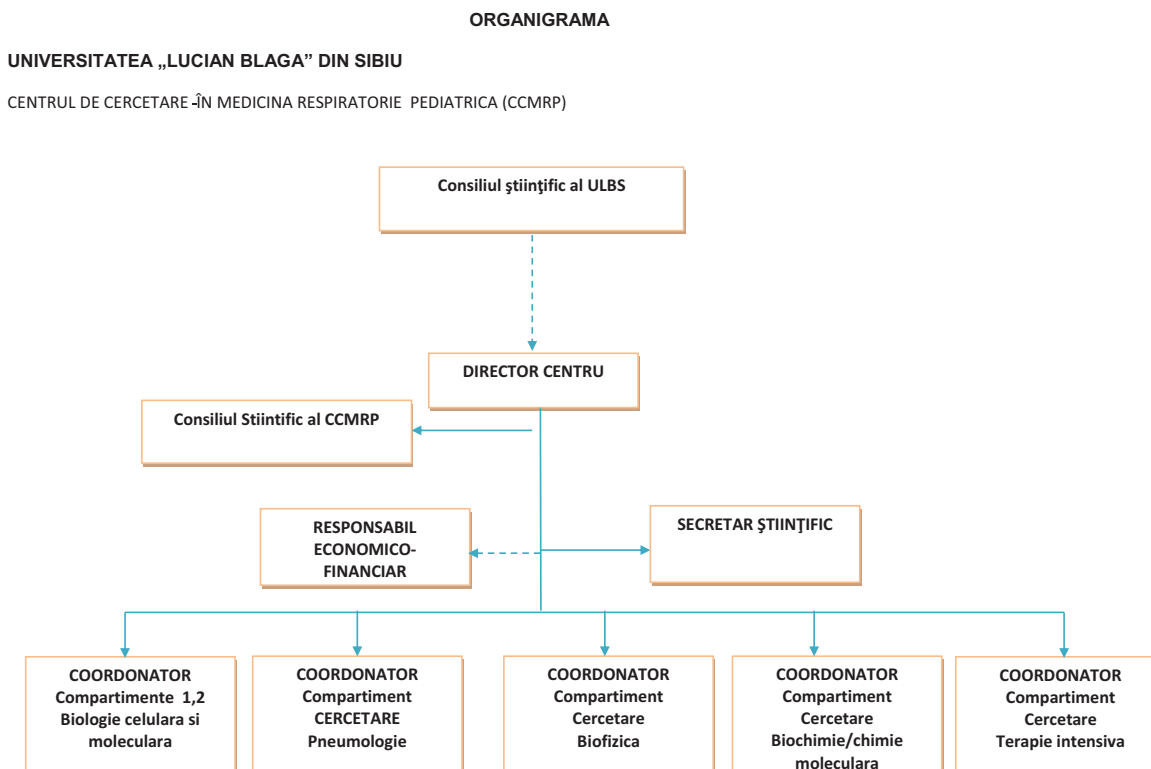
ORGANIGRAMA

UNIVERSITATEA „LUCIAN BLAGA" DIN SIBIU

CENTRUL DE CERCETARE -ÎN MEDICINA RESPIRATORIE PEDIATRICA (CCMRP)

Consiliul ştiinţific al ULBS

DIRECTOR CENTRU

Consiliul Stiintific al CCMRP

RESPONSABIL ECONOMICO-FINANCIAR

SECRETAR ŞTIINŢIFIC

COORDONATOR Compartimente 1,2 Biologie celulara si moleculara

COORDONATOR Compartiment CERCETARE Pneumologie

COORDONATOR Compartiment Cercetare Biofizica

COORDONATOR Compartiment Cercetare Biochimie/chimie moleculara

COORDONATOR Compartiment Cercetare Terapie intensiva